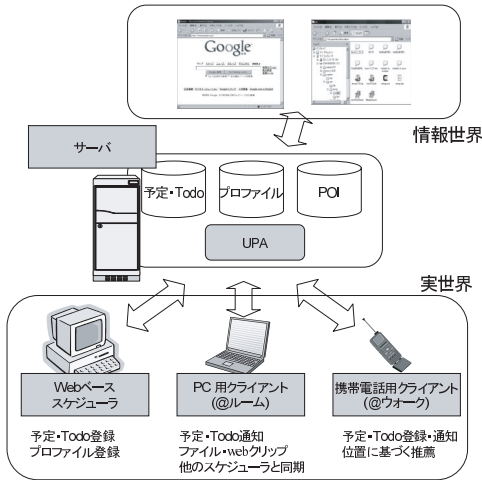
Google

情報世界

サーバ

予定・Todo

プロファイル

POI

UPA

実世界

Webベース
スケジューラ

PC 用クライアント
(@ルーム)

携帯電話用クライアント
(@ウォーク)

予定・Todo登録
プロファイル登録

予定・Todo通知
ファイル・webクリップ
他のスケジューラと同期

予定・Todo登録・通知
位置に基づく推薦